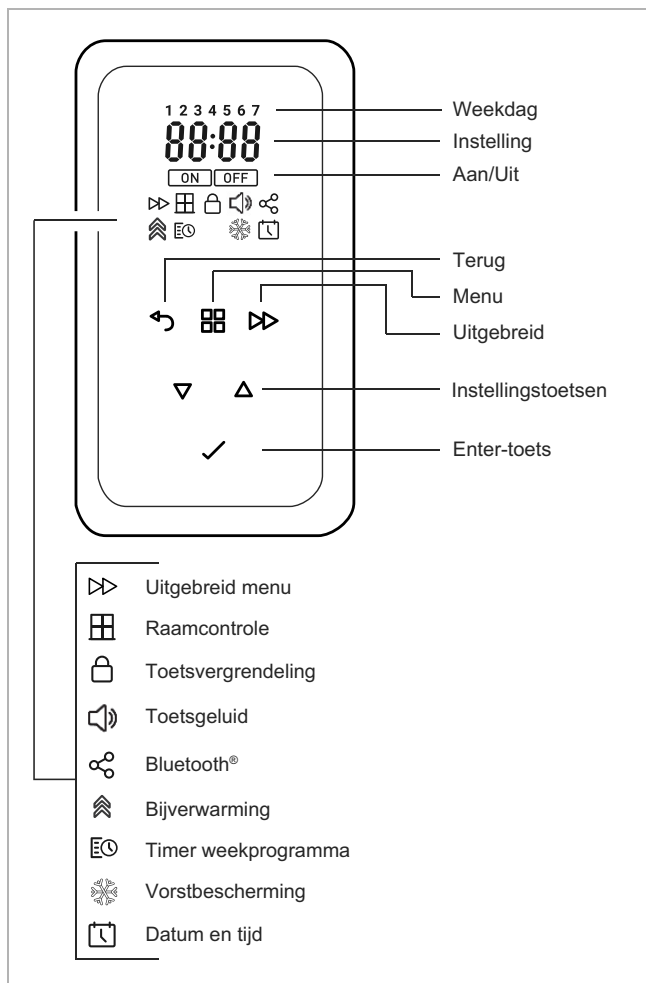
1 2 3 4 5 6 7
88:88
ON OFF

Weekdag
Instelling
Aan/Uit
Terug
Menu
Uitgebreid
Instellingstoetsen
Enter-toets

Uitgebreid menu
Raamcontrole
Toetsvergrendeling
Toetsgeluid
Bluetooth®
Bijverwarming
Timer weekprogramma
Vorstbescherming
Datum en tijd